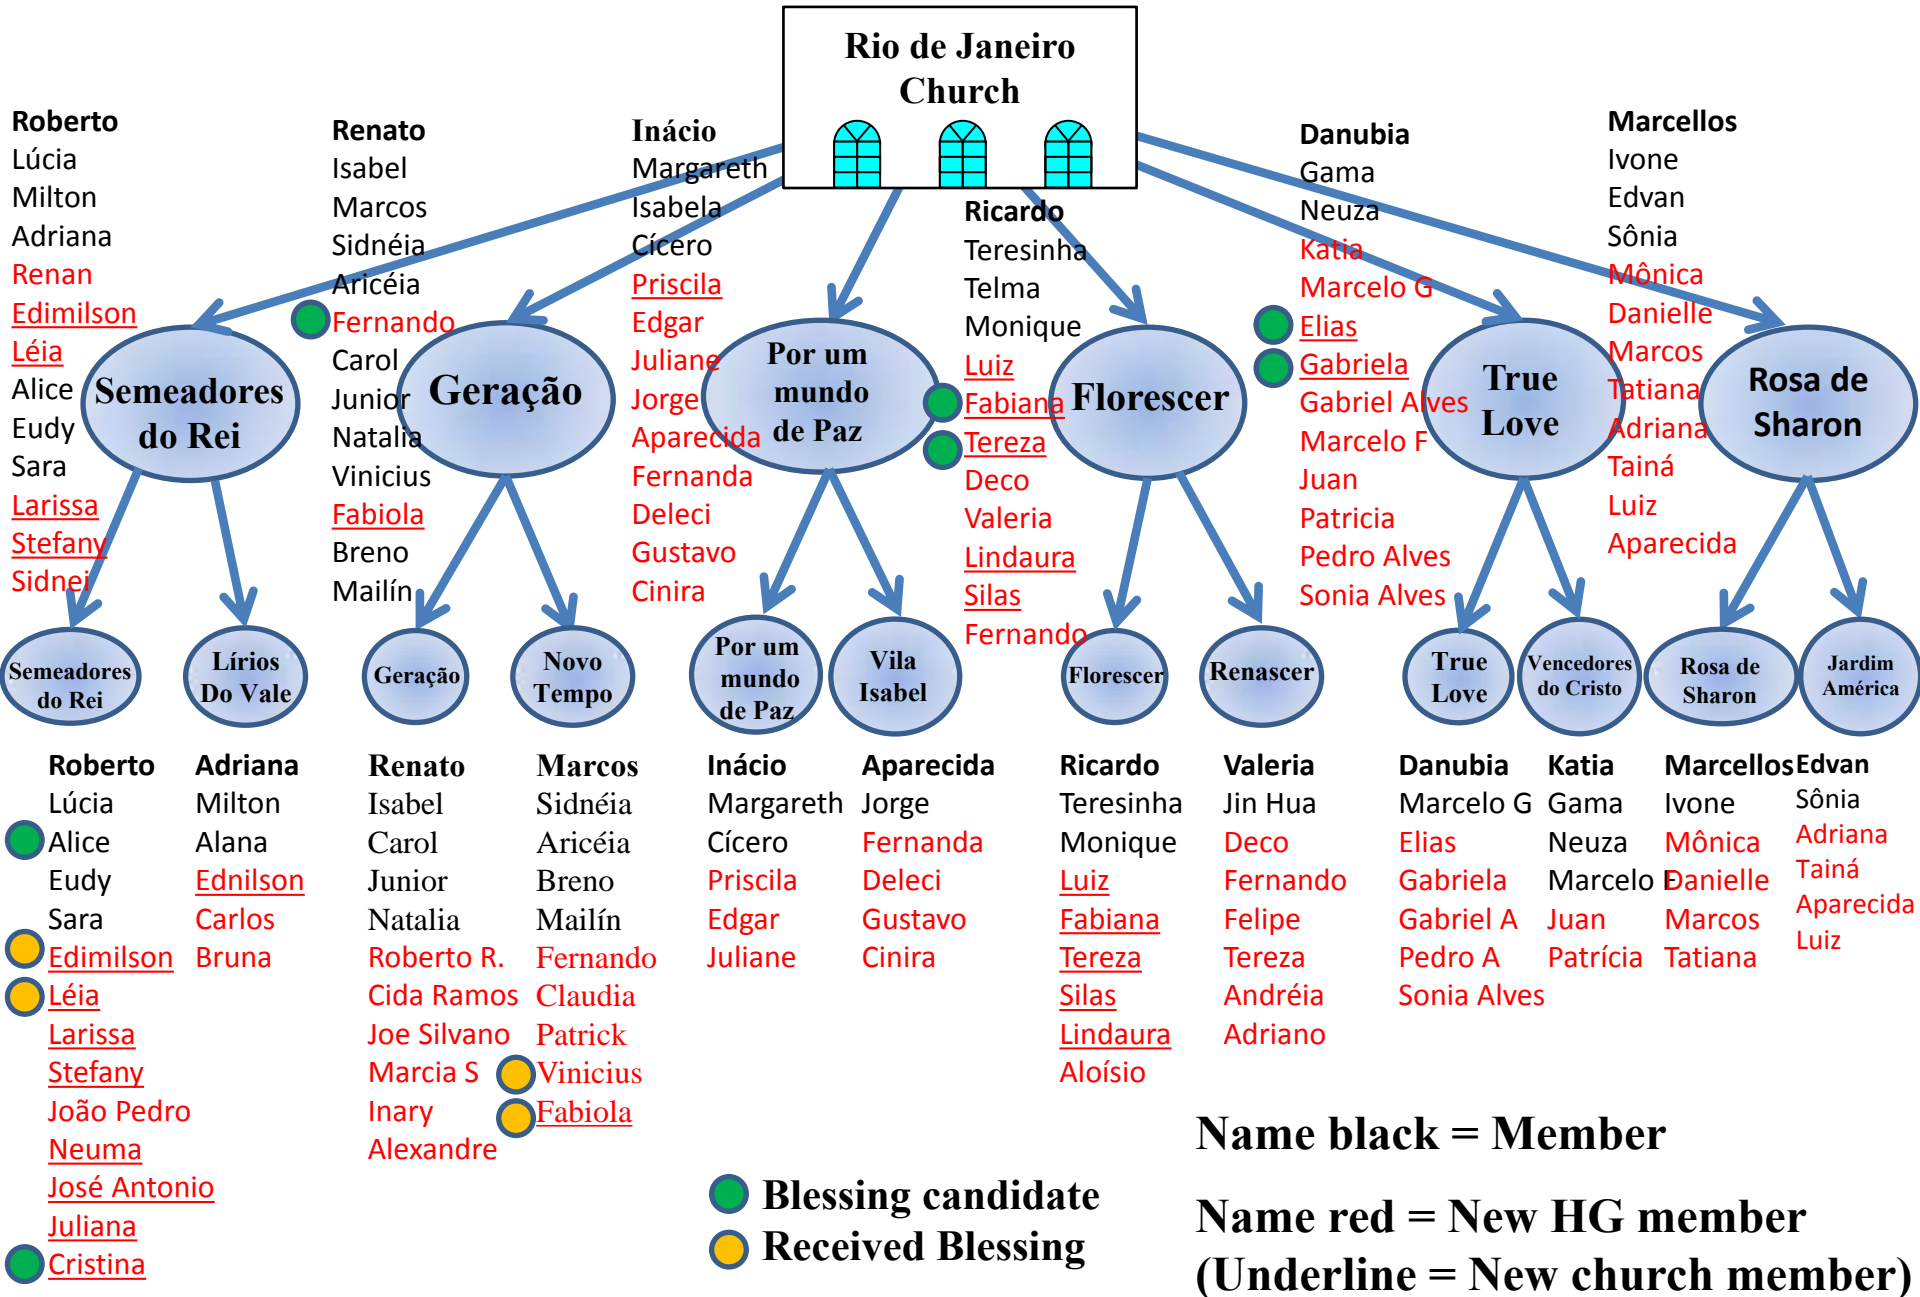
Rio de Janeiro Church

Roberto
Lúcia
Milton
Adriana
Renan
Edimilson
Léia
Alice
Eudy
Sara
Larissa
Stefany
Sidnei

Semeadores do Rei

Renato
Isabel
Marcos
Sidnéia
Aricéia
Fernando
Carol
Junior
Natalia
Vinicius
Fabiola
Breno
Mailín

Geração

Inácio
Margareth
Isabela
Cícero
Priscila
Edgar
Juliane
Jorge
Aparecida
Fernanda
Deleci
Gustavo
Cinira

Por um mundo de Paz

Ricardo
Teresinha
Telma
Monique
Luiz
Fabiana
Tereza
Deco
Valeria
Lindaura
Silas
Fernando

Florescer

Danubia
Gama
Neuza
Katia
Marcelo G
Elias
Gabriela
Gabriel Alves
Marcelo F
Juan
Patricia
Pedro Alves
Sonia Alves

True Love

Marcellos
Ivone
Edvan
Sônia
Mônica
Danielle
Marcos
Tatiana
Adriana
Tainá
Luiz
Aparecida

Rosa de Sharon

Semeadores do Rei
Lírios Do Vale
Geração
Novo Tempo
Por um mundo de Paz
Vila Isabel
Florescer
Renascer
True Love
Vencedores do Cristo
Rosa de Sharon
Jardim América

Roberto
Lúcia
Alice
Eudy
Sara
Edimilson
Léia
Larissa
Stefany
João Pedro
Neuma
José Antonio
Juliana
Cristina

Adriana
Milton
Alana
Ednilson
Carlos
Bruna

Renato
Isabel
Carol
Junior
Natalia
Roberto R.
Cida Ramos
Joe Silvano
Marcia S
Inary
Alexandre

Marcos
Sidnéia
Aricéia
Breno
Mailín
Fernando
Claudia
Patrick
Vinicius
Fabiola

Inácio
Margareth
Cícero
Priscila
Edgar
Juliane

Aparecida
Jorge
Fernanda
Deleci
Gustavo
Cinira

Ricardo
Teresinha
Monique
Luiz
Fabiana
Tereza
Silas
Lindaura
Aloísio

Valeria
Jin Hua
Deco
Fernando
Felipe
Tereza
Andréia
Adriano

Danubia
Marcelo G
Elias
Gabriela
Gabriel A
Pedro A
Sonia Alves

Katia
Gama
Neuza
Marcelo F
Juan
Patrícia

Marcellos
Ivone
Mônica
Danielle
Marcos
Tatiana

Edvan
Sônia
Adriana
Tainá
Aparecida
Luiz

Blessing candidate
Received Blessing

Name black = Member
Name red = New HG member
(Underline = New church member)